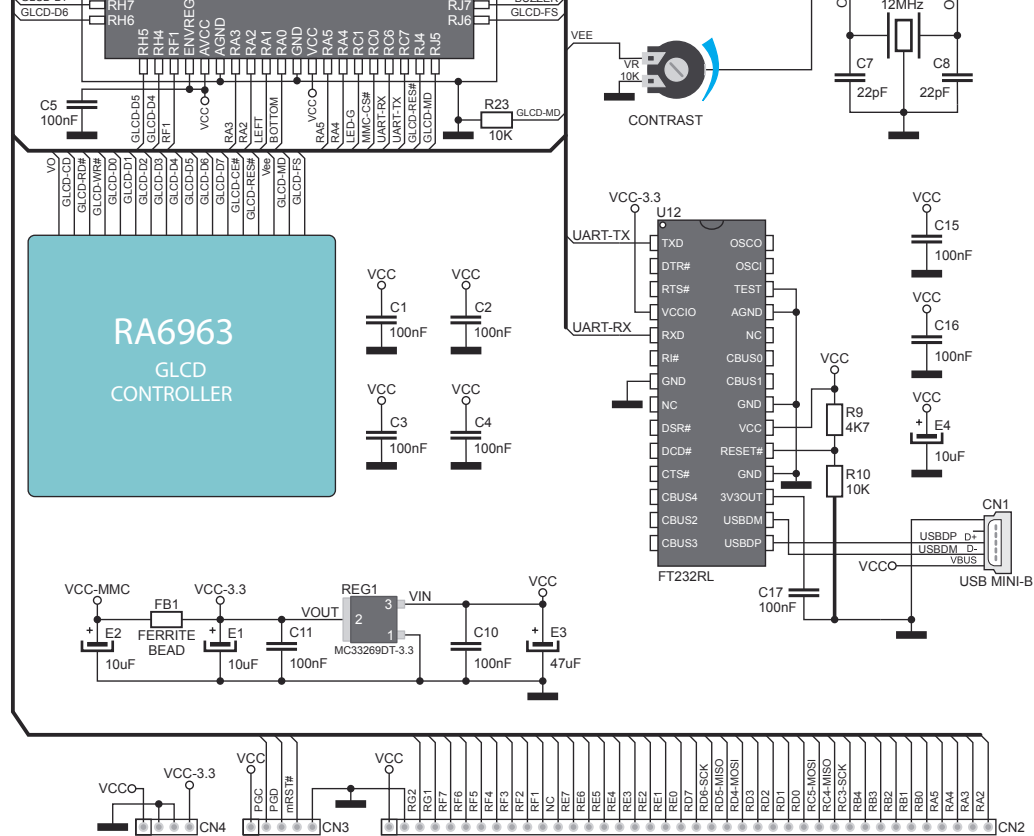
GLCD-D6
RH7
RH6
RJ7
RJ6
GLCD-FS
12MHz
RH5
RH4
RF1
ENVREG
AVCC
AGND
RA3
RA2
RA1
RA0
GND
VCC
RA5
RA4
RC1
RC0
RC6
RC7
RJ4
RJ5
VEE
VR
10K
C7
22pF
C8
22pF
C5
100nF
GLCD-D5
GLCD-D4
RF1
VCC
RA3
RA2
LEFT
BOTTOM
VCC
RA5
RA4
LED-G
MMC-CS#
UART-RX
UART-TX
GLCD-RES#
GLCD-MD
R23
GLCD-MD
10K
CONTRAST
VO
GLCD-CD
GLCD-RD#
GLCD-WR#
GLCD-D0
GLCD-D1
GLCD-D2
GLCD-D3
GLCD-D4
GLCD-D5
GLCD-D6
GLCD-D7
GLCD-CE#
GLCD-RES#
Vee
GLCD-MD
GLCD-FS
RA6963
GLCD
CONTROLLER
VCC
C1
100nF
VCC
C2
100nF
VCC
C3
100nF
VCC
C4
100nF
VCC-3.3
U12
UART-TX
UART-RX
TXD
DTR#
RTS#
VCCIO
RXD
RI#
GND
NC
DSR#
DCD#
CTS#
CBUS4
CBUS2
CBUS3
OSCO
OSCI
TEST
AGND
NC
CBUS0
CBUS1
GND
VCC
RESET#
GND
3V3OUT
USBDM
USBDP
FT232RL
VCC
R9
4K7
R10
10K
VCC
C15
100nF
VCC
C16
100nF
VCC
E4
10uF
CN1
USBDP
USBDM
VCC
D+
D-
VBUS
USB MINI-B
C17
100nF
VCC-MMC
FB1
FERRITE
BEAD
E2
10uF
VCC-3.3
E1
10uF
C11
100nF
REG1
VOUT
2
3
1
VIN
MC33269DT-3.3
C10
100nF
VCC
E3
47uF
VCC
VCC-3.3
CN4
VCC
PGC
PGD
mRST#
CN3
VCC
RG2
RG1
RF7
RF6
RF5
RF4
RF3
RF2
RF1
NC
RE7
RE6
RE5
RE4
RE3
RE2
RE1
RE0
RD7
RD6-SCK
RD5-MISO
RD4-MOSI
RD3
RD2
RD1
RD0
RC5-MOSI
RC4-MISO
RC3-SCK
RB4
RB3
RB2
RB1
RB0
RA5
RA4
RA3
RA2
CN2